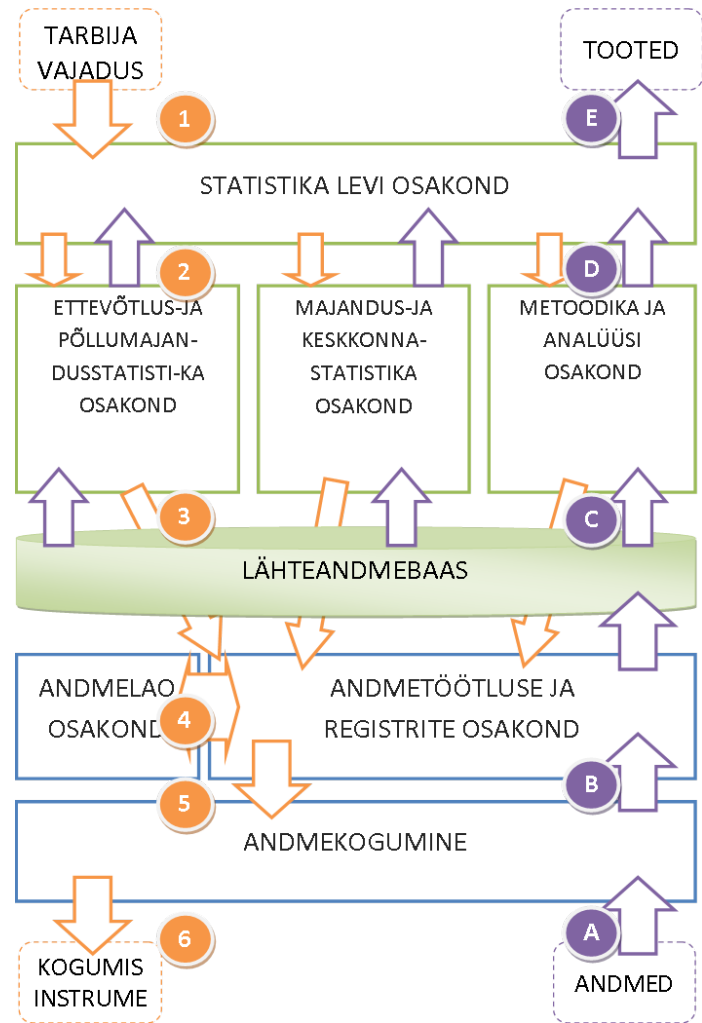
TARBIJA VAJADUS

TOOTED

1

E

STATISTIKA LEVI OSAKOND

2

D

ETTEVÕTLUS-JA PÕLLUMAJAN-DUSSTATISTI-KA OSAKOND

MAJANDUS-JA KESKKONNA-STATISTIKA OSAKOND

METOODIKA JA ANALÜÜSI OSAKOND

3

C

LÄHTEANDMEBAAS

ANDMELAO OSAKOND

4

ANDMETÖÖTLUSE JA REGISTRITE OSAKOND

5

B

ANDMEKOGUMINE

6

A

KOGUMIS INSTRUME

ANDMED